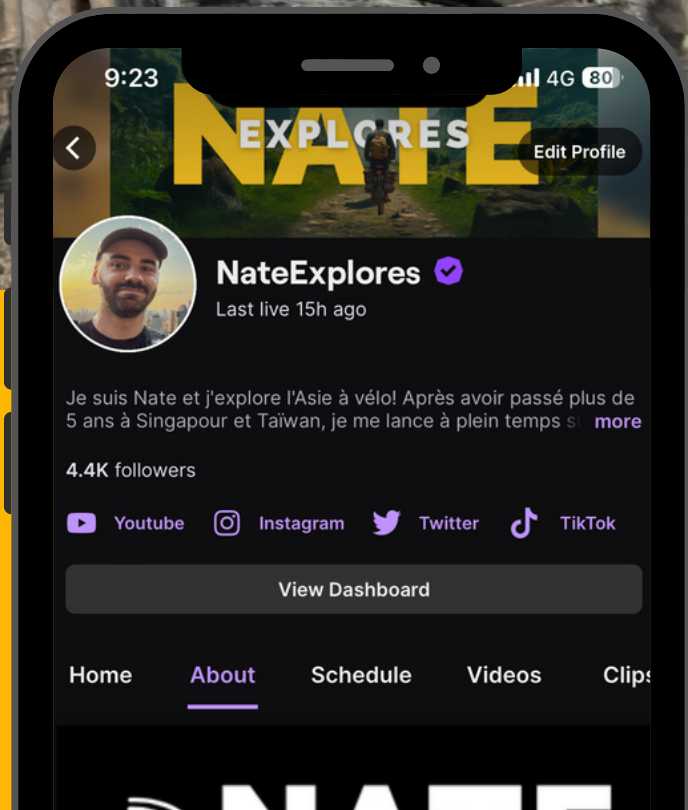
9:23

4G 80

NATE EXPLORES

Edit Profile

NateExplores

Last live 15h ago

Je suis Nate et j'explore l'Asie à vélo! Après avoir passé plus de 5 ans à Singapour et Taïwan, je me lance à plein temps s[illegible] more

4.4K followers

Youtube Instagram Twitter TikTok

View Dashboard

Home About Schedule Videos Clips

NATE